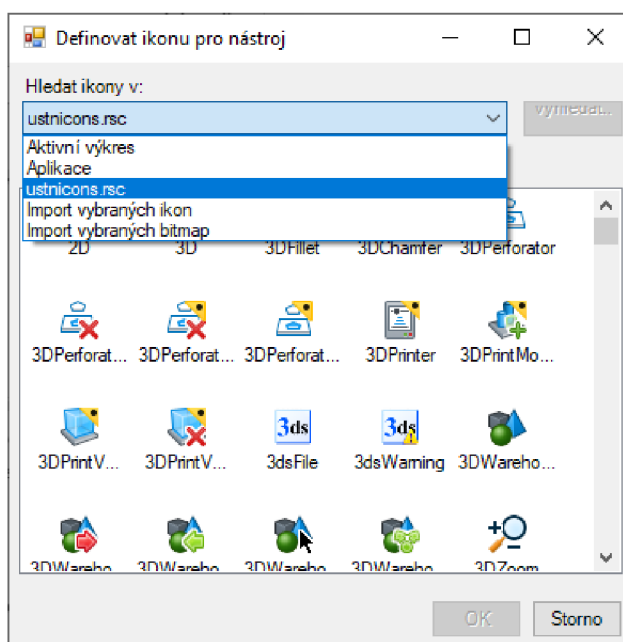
Definovat ikonu pro nástroj

Hledat ikony v:

ustnicons.rsc

Vyhledat...

Aktivní výkres
Aplikace
ustnicons.rsc
Import vybraných ikon
Import vybraných bitmap

2D
3D
3DFillet
3DChamfer
3DPerforator

3DPerforat...
3DPerforat...
3DPerforat...
3DPrinter
3DPrintMo...

3DPrintV...
3DPrintV...
3dsFile
3dsWarning
3DWareho...

3ds
3ds

3DWareho
3DWareho
3DWareho
3DWareho
3DZoom

OK
Storno